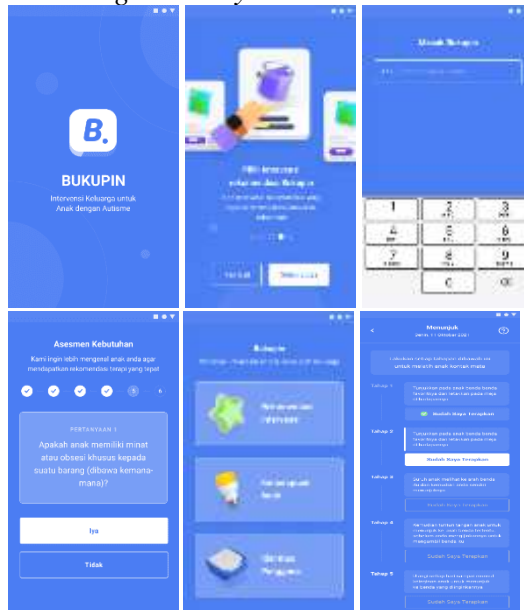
B.

BUKUPIN

Intervensi Keluarga untuk Anak dengan Autisme

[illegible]

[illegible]

Masuk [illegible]

1 2 3
4 5 6
7 8 9
0

Asesmen Kebutuhan

Kami ingin lebih mengenal anak anda agar mendapatkan rekomendasi terapi yang tepat

PERTANYAAN 5

Apakah anak memiliki minat atau obsesi khusus kepada suatu barang (dibawa kemana-mana)?

Iya

Tidak

Bukupin

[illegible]

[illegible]

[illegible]

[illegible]

Menunjuk

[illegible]

untuk meraih anak kontak mata

Tahap 1

Sudah Saya Terapkan

Tahap 2

Sudah Saya Terapkan

Tahap 3

Sudah Saya Terapkan

Tahap 4

Sudah Saya Terapkan

Tahap 5

Sudah Saya Terapkan